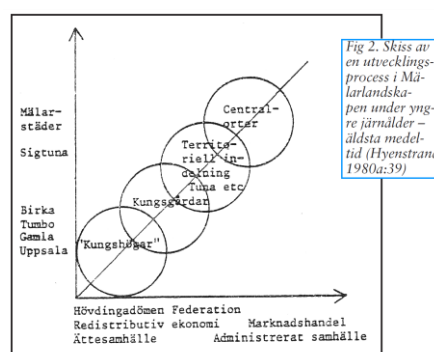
Fig 2. Skiss av en utvecklingsprocess i Mälarlandskapen under yngre järnålder – äldsta medeltid (Hyenstrand 1980a:39)

Mälarstäder
Sigtuna
Birka
Tumbo
Gamla
Uppsala

Centralorter
Territoriell indelning Tuna etc
Kungsgårdar
"Kungshögar"

Hövdingadömen Federation
Redistributiv ekonomi
Ättesamhälle
Marknadshandel
Administrerat samhälle